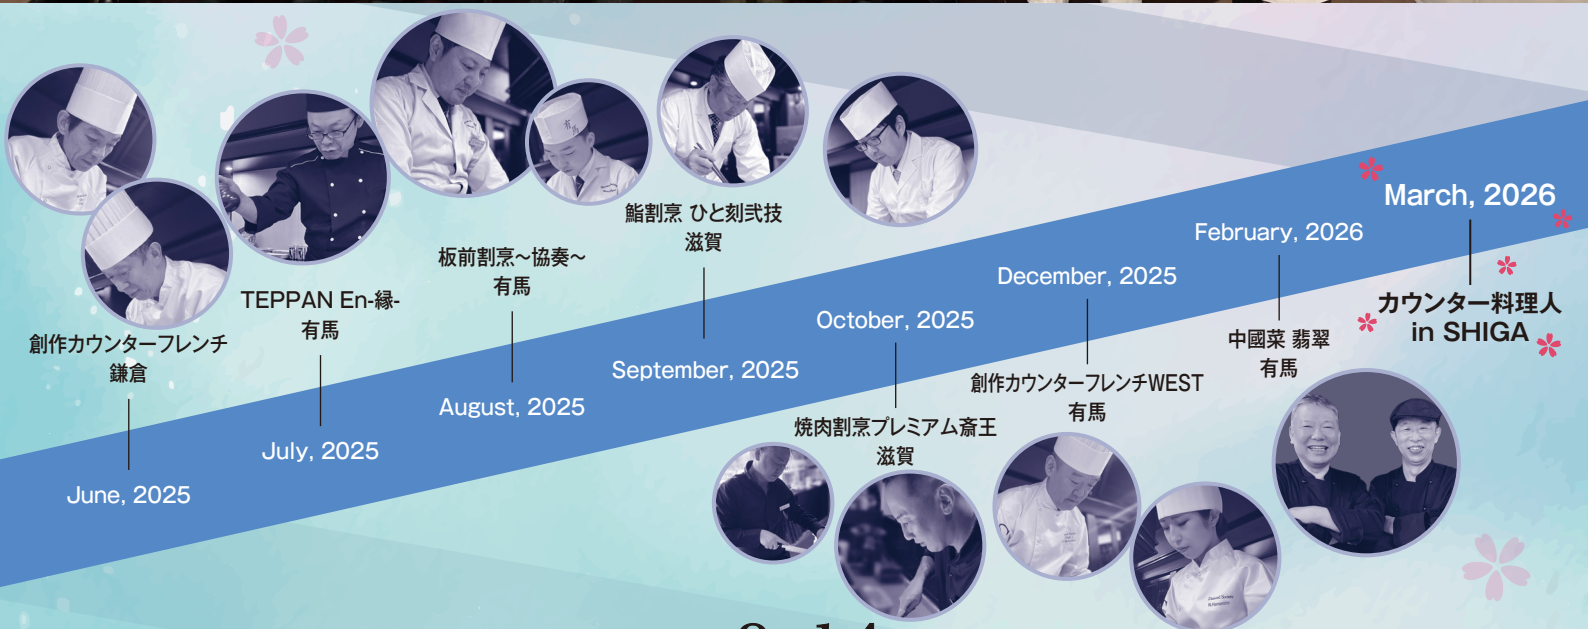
創作カウンターフレンチ
鎌倉

June, 2025

TEPPAN En-縁-
有馬

July, 2025

板前割烹~協奏~
有馬

August, 2025

鮨割烹 ひと刻弐技
滋賀

September, 2025

October, 2025

焼肉割烹プレミアム斎王
滋賀

December, 2025

創作カウンターフレンチWEST
有馬

February, 2026

中國菜 翡翠
有馬

March, 2026

カウンター料理人
in SHIGA